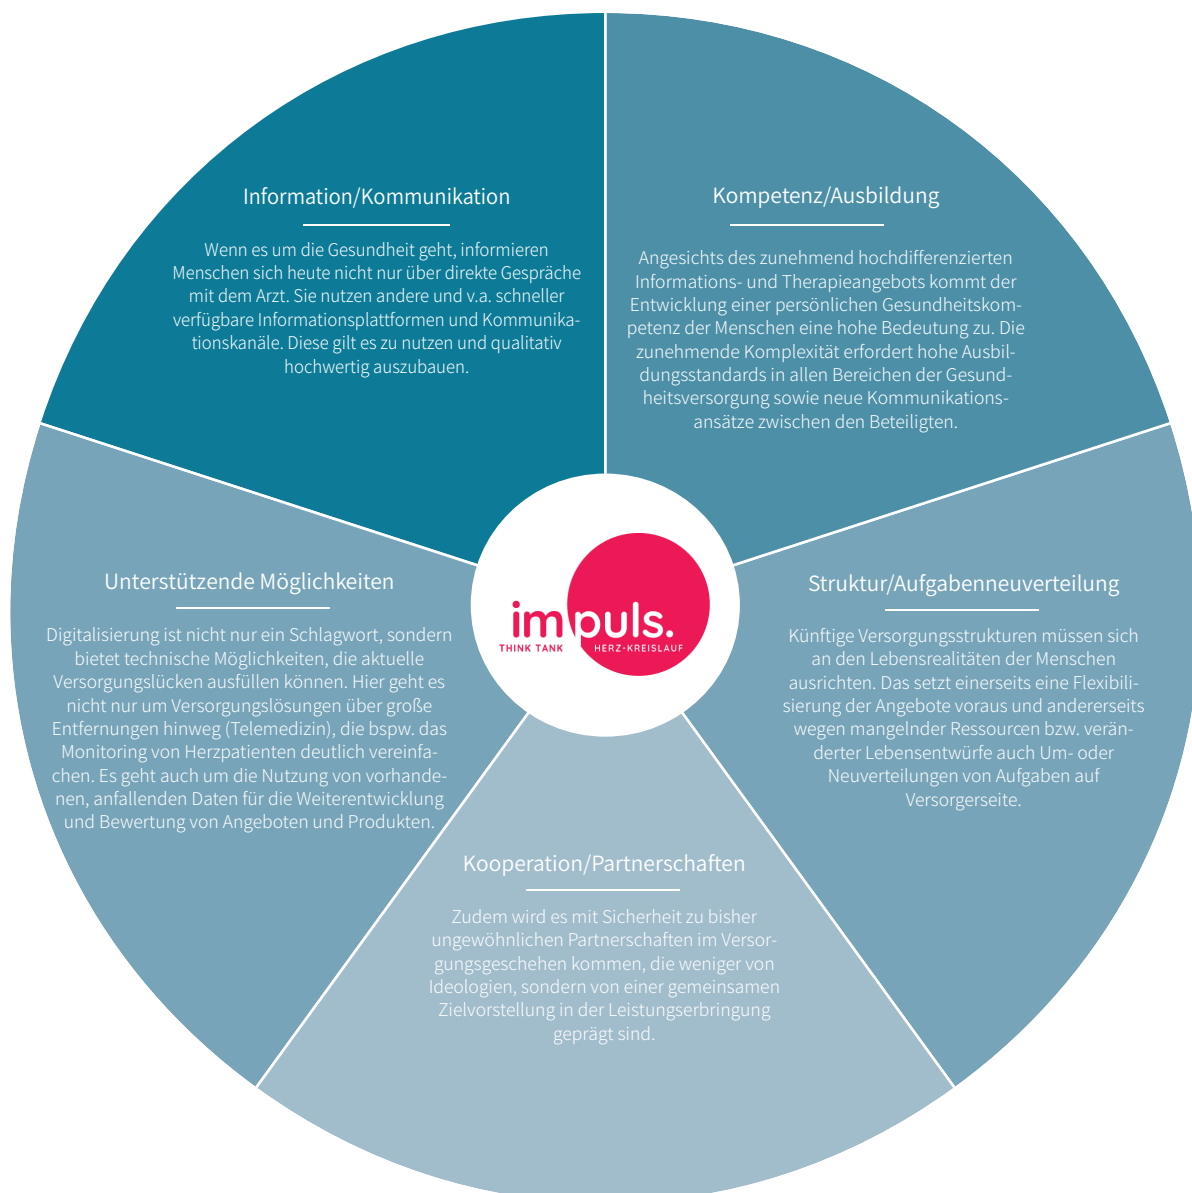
Information/Kommunikation

Wenn es um die Gesundheit geht, informieren Menschen sich heute nicht nur über direkte Gespräche mit dem Arzt. Sie nutzen andere und v.a. schneller verfügbare Informationsplattformen und Kommunikationskanäle. Diese gilt es zu nutzen und qualitativ hochwertig auszubauen.

Kompetenz/Ausbildung

Angesichts des zunehmend hochdifferenzierten Informations- und Therapieangebots kommt der Entwicklung einer persönlichen Gesundheitskompetenz der Menschen eine hohe Bedeutung zu. Die zunehmende Komplexität erfordert hohe Ausbildungsstandards in allen Bereichen der Gesundheitsversorgung sowie neue Kommunikationsansätze zwischen den Beteiligten.

Unterstützende Möglichkeiten

Digitalisierung ist nicht nur ein Schlagwort, sondern bietet technische Möglichkeiten, die aktuelle Versorgungslücken ausfüllen können. Hier geht es nicht nur um Versorgungslösungen über große Entfernungen hinweg (Telemedizin), die bspw. das Monitoring von Herzpatienten deutlich vereinfachen. Es geht auch um die Nutzung von vorhandenen, anfallenden Daten für die Weiterentwicklung und Bewertung von Angeboten und Produkten.

impuls.
THINK TANK HERZ-KREISLAUF

Struktur/Aufgabenneuverteilung

Künftige Versorgungsstrukturen müssen sich an den Lebensrealitäten der Menschen ausrichten. Das setzt einerseits eine Flexibilisierung der Angebote voraus und andererseits wegen mangelnder Ressourcen bzw. veränderter Lebensentwürfe auch Um- oder Neuverteilungen von Aufgaben auf Versorgerseite.

Kooperation/Partnerschaften

Zudem wird es mit Sicherheit zu bisher ungewöhnlichen Partnerschaften im Versorgungsgeschehen kommen, die weniger von Ideologien, sondern von einer gemeinsamen Zielvorstellung in der Leistungserbringung geprägt sind.